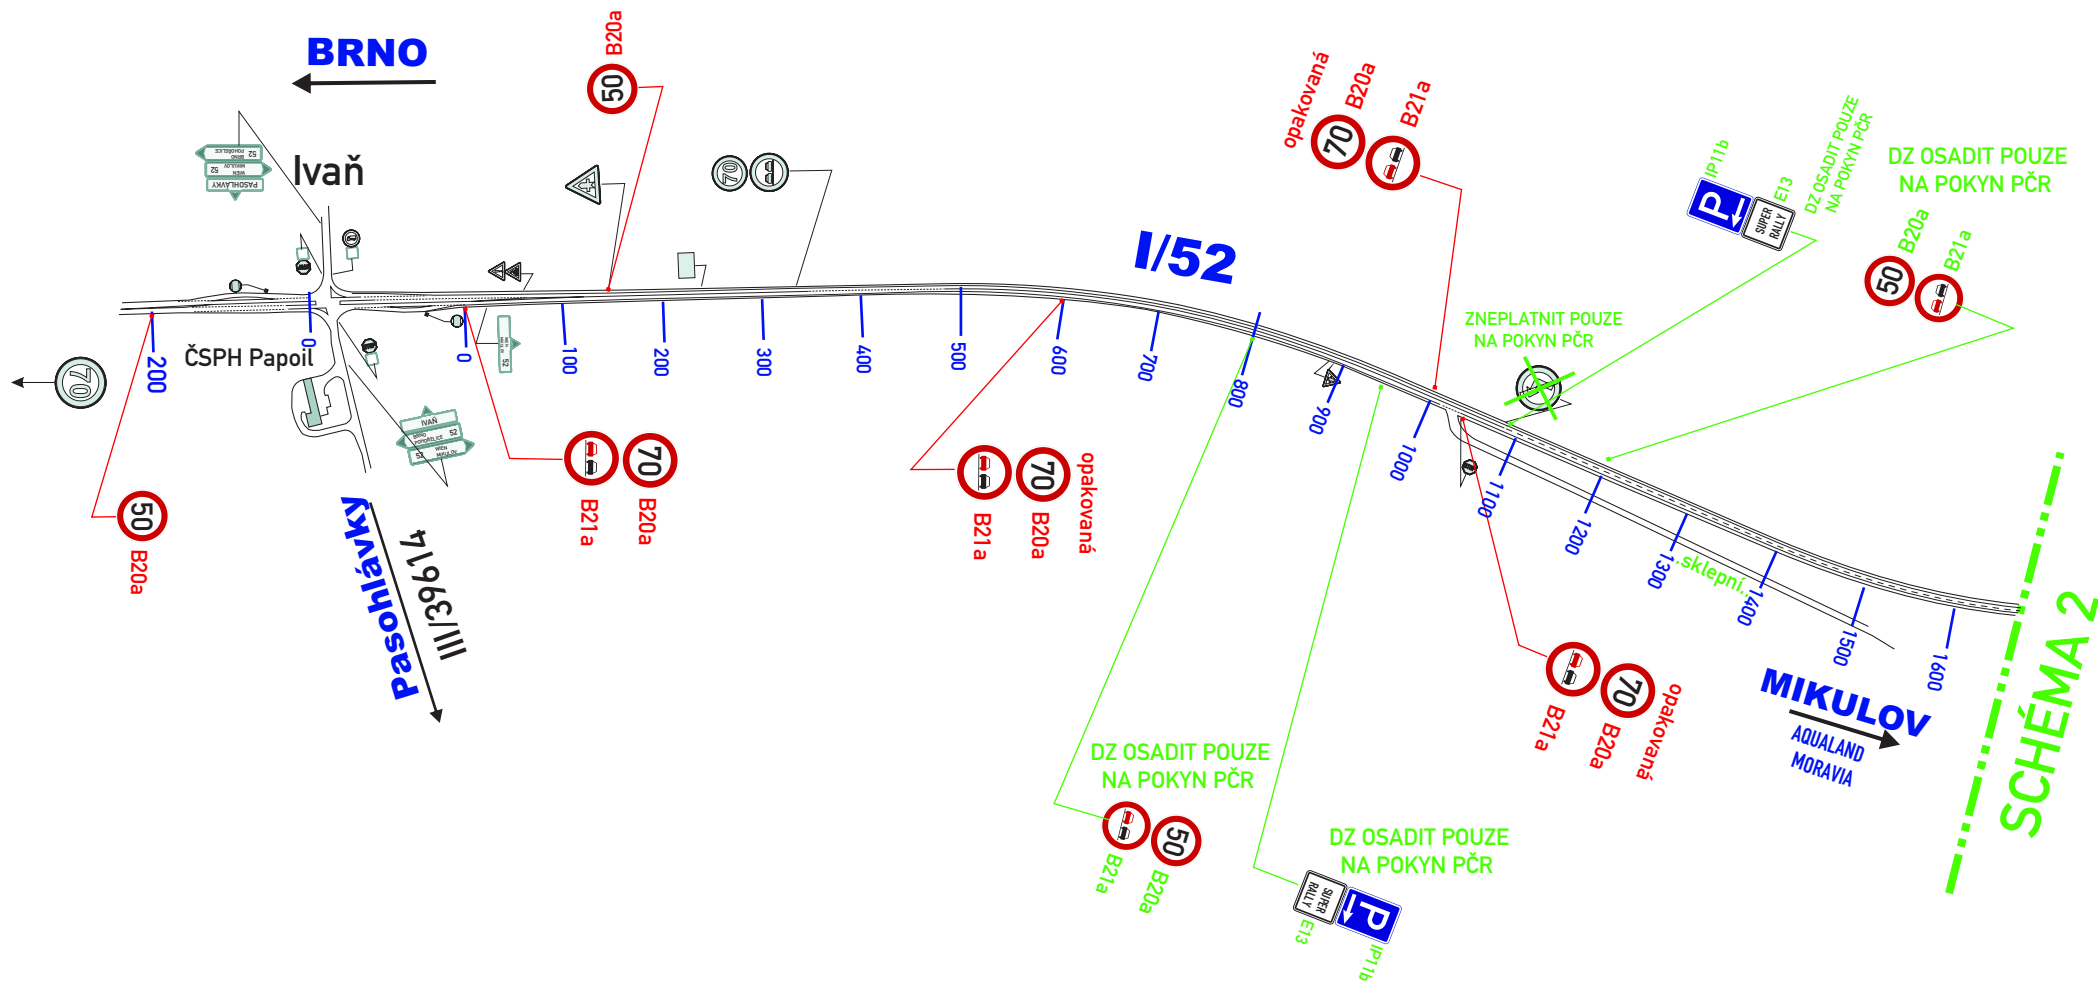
BRNO

B20a
50

Ivaň

PASOHLÁVKY
52 WIEN MIKULOV
52 BRNO POHOŘELICE

70

opakovaná
B20a
B21a
70

IP11b
E13
SUPER RALLY
DZ OSADIT POUZE NA POKYN PČR

DZ OSADIT POUZE
NA POKYN PČR

B20a
B21a
50

I/52

ZNEPLATNIT POUZE
NA POKYN PČR

ČSPH Papoil

200
0
0
100
200
300
400
500
600
700
800
900
1000
1100
1200
1300
1400
1500
1600

sklepní

70

50
B20a

70
B21a
B20a

70
B21a
B20a
opakovaná

IVAŇ
BRNO POHOŘELICE 52
52 WIEN MIKULOV

Pasohlávky
III/39614

70
B21a
B20a
opakovaná

MIKULOV
AQUALAND
MORAVIA

SCHÉMA 2

DZ OSADIT POUZE
NA POKYN PČR
50
B21a
B20a

DZ OSADIT POUZE
NA POKYN PČR
SUPER RALLY
E13
IP11b